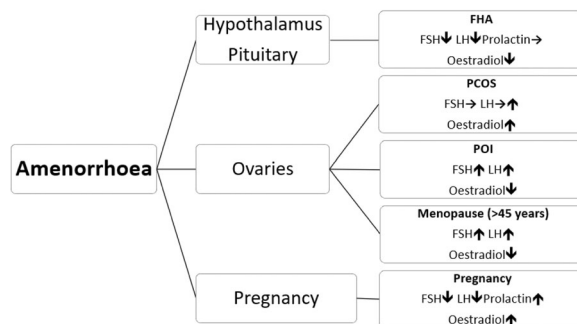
Amenorrhoea

Hypothalamus Pituitary

FHA
FSH↓ LH↓ Prolactin→
Oestradiol↓

Ovaries

PCOS
FSH→ LH→↑
Oestradiol↑

POI
FSH↑ LH↑
Oestradiol↓

Menopause (>45 years)
FSH↑ LH↑
Oestradiol↓

Pregnancy

Pregnancy
FSH↓ LH↓ Prolactin↑
Oestradiol↑